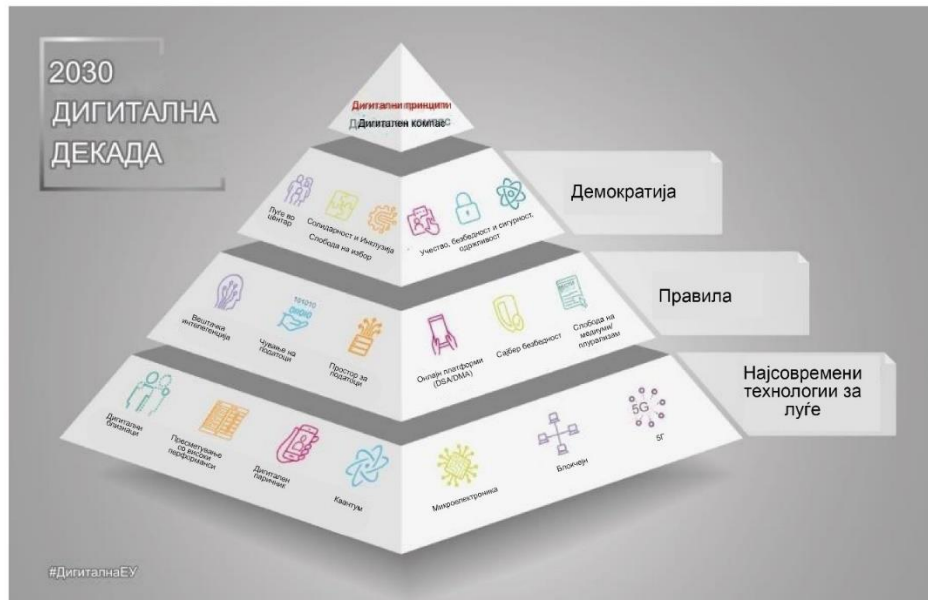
2030
ДИГИТАЛНА
ДЕКАДА

Дигитални принципи
Дигитален компас

Луѓе во центар
Солидарност и Инклузија
Слобода на избор
Учество, безбедност и сигурност, одржливост

Демократија

Вештачка интелигенција
Чување на податоци
Простор за податоци
Онлајн платформи (DSA/DMA)
Сајбер безбедност
Слобода на медиуми/ плурализам

Правила

Дигитални близнаци
Пресметување со високи перформанси
Дигитален паричник
Квантум
Микроелектроника
Блокчејн
5G
5Г

Најсовремени технологии за луѓе

#ДигиталнаЕУ